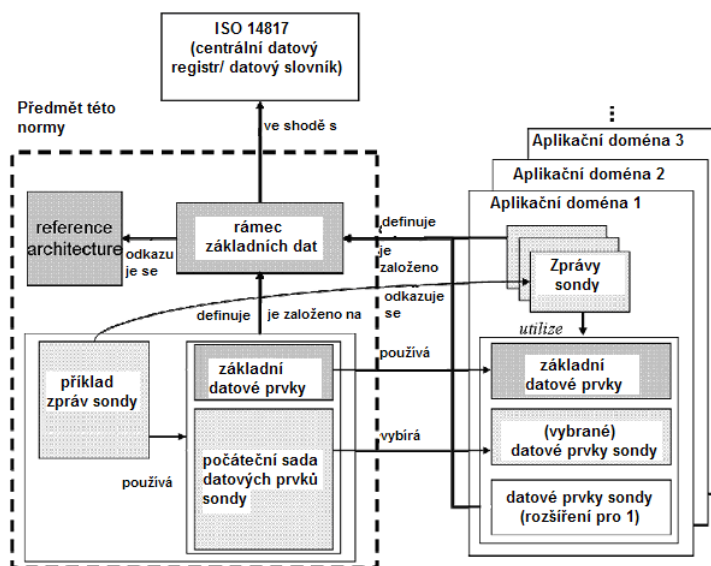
ISO 14817
(centrální datový registr/ datový slovník)

Předmět této normy

ve shodě s

⋮

Aplikační doména 3

Aplikační doména 2

Aplikační doména 1

reference architecture

odkazuje se

rámec základních dat

definuje

je založeno

odkazuje se

Zprávy sondy

utilize

definuje

je založeno na

příklad zpráv sondy

základní datové prvky

používá

základní datové prvky

(vybrané) datové prvky sondy

vybírá

počáteční sada datových prvků sondy

používá

datové prvky sondy (rozšíření pro 1)